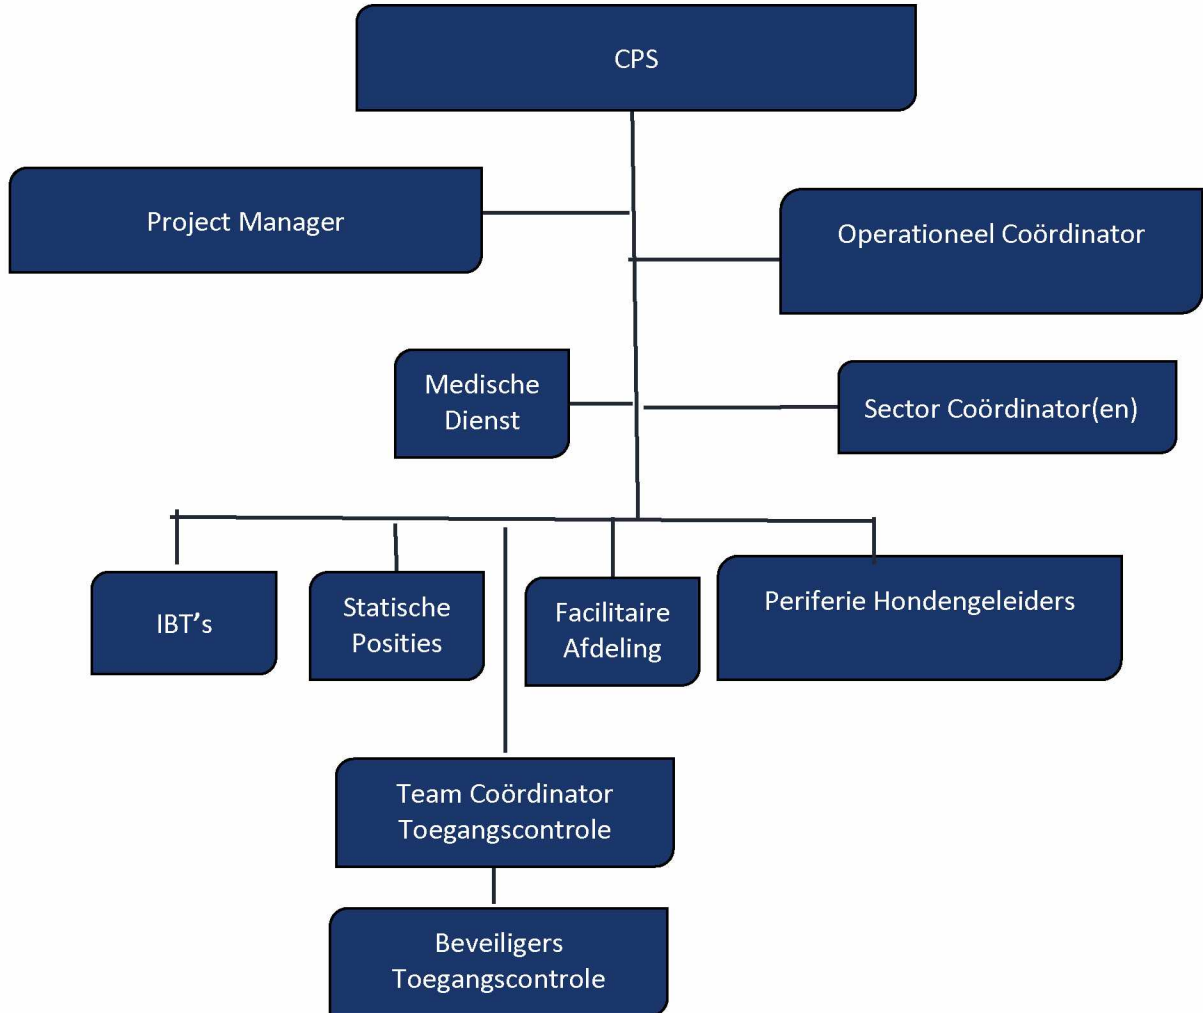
CPS

Project Manager

Operationeel Coördinator

Medische Dienst

Sector Coördinator(en)

IBT's

Statische Posities

Facilitaire Afdeling

Periferie Hondengeleiders

Team Coördinator Toegangscontrole

Beveiligers Toegangscontrole